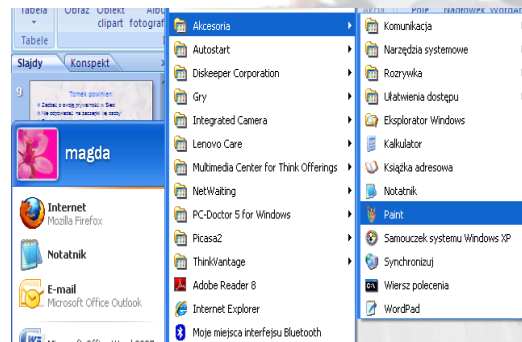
Tabela Obraz Obiekt clipart fotograf Albu
Tabele
Slajdy Konspekt
9
Tomek powinien:
magda
Internet
Mozilla Firefox
Notatnik
E-mail
Microsoft Office Outlook
Akcesoria
Autostart
Diskeeper Corporation
Gry
Integrated Camera
Lenovo Care
Multimedia Center for Think Offerings
NetWaiting
PC-Doctor 5 for Windows
Picasa2
ThinkVantage
Adobe Reader 8
Internet Explorer
Moje miejsca interfejsu Bluetooth
Akcja Pole Nagłówek Wordart
Komunikacja
Narzędzia systemowe
Rozrywka
Ułatwienia dostępu
Eksplorator Windows
Kalkulator
Książka adresowa
Notatnik
Paint
Samouczek systemu Windows XP
Synchronizuj
Wiersz polecenia
WordPad